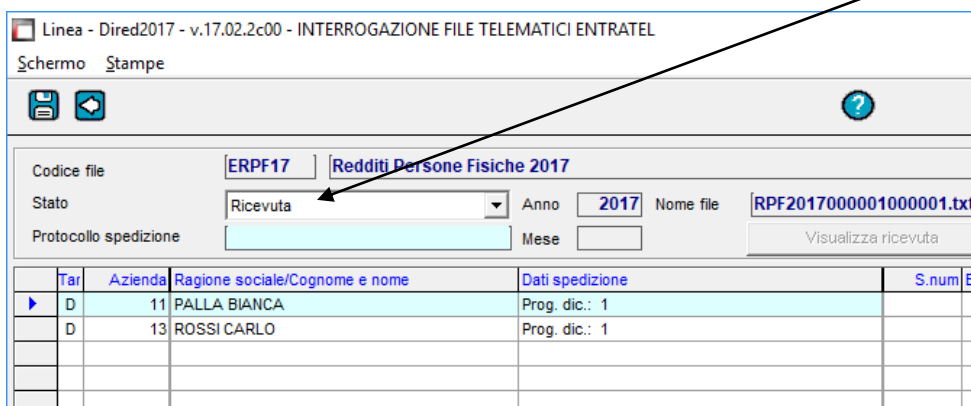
Linea - Dired2017 - v.17.02.2c00 - INTERROGAZIONE FILE TELEMATICI ENTRATEL

Schermo Stampe

Codice file ERPF17 Redditi Persone Fisiche 2017

Stato Ricevuta Anno 2017 Nome file RPF2017000001000001.txt

Protocollo spedizione Mese Visualizza ricevuta

| Tar | Azienda | Ragione sociale/Cognome e nome | Dati spedizione | S.num | E |
|---|---|---|---|---|---|
| D | 11 | PALLA BIANCA | Prog. dic.: 1 | | |
| D | 13 | ROSSI CARLO | Prog. dic.: 1 | | |